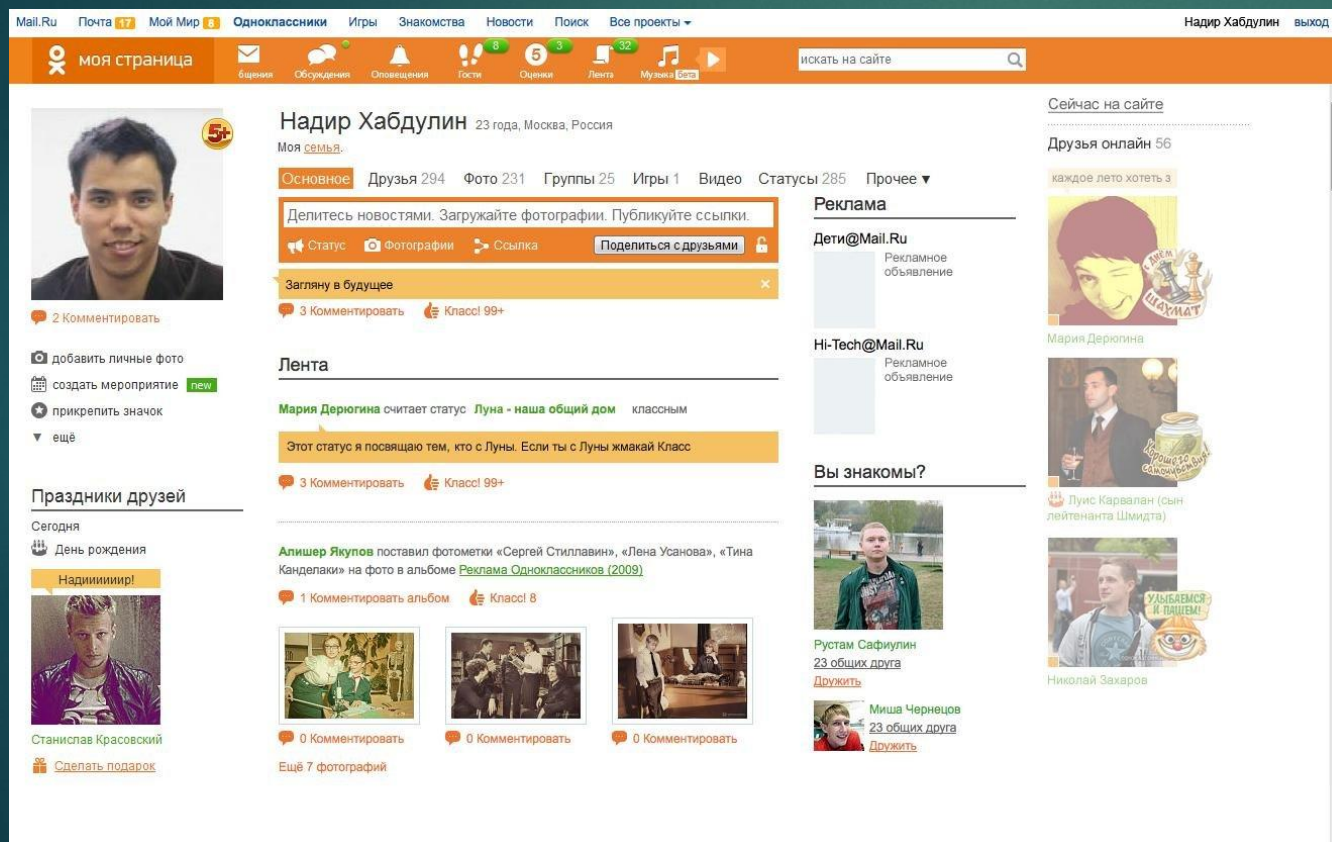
Mail.Ru Почта 17 Мой Мир 8 Одноклассники Игры Знакомства Новости Поиск Все проекты ▾ Надир Хабдулин выход

моя страница Сообщения Обсуждения Оповещения 8 Гости 3 Оценки 32 Лента Музыка Бета искать на сайте

5+

Надир Хабдулин 23 года, Москва, Россия
Моя семья.

Основное Друзья 294 Фото 231 Группы 25 Игры 1 Видео Статусы 285 Прочее ▾

Делитесь новостями. Загружайте фотографии. Публикуйте ссылки.
Статус Фотографии Ссылка Поделиться с друзьями

Загляну в будущее ×
3 Комментировать Класс! 99+

2 Комментировать

добавить личные фото
создать мероприятие new
прикрепить значок
▾ ещё

Праздники друзей
Сегодня
День рождения
Надиииииир!
Станислав Красовский
Сделать подарок

Лента

Мария Дерюгина считает статус Луна - наша общий дом классным

Этот статус я посвящаю тем, кто с Луны. Если ты с Луны жмакай Класс

3 Комментировать Класс! 99+

Алишер Якупов поставил фотометки «Сергей Стиллавин», «Лена Усанова», «Тина Канделаки» на фото в альбоме Реклама Одноклассников (2009)

1 Комментировать альбом Класс! 8

0 Комментировать 0 Комментировать 0 Комментировать
Ещё 7 фотографий

Реклама
Дети@Mail.Ru
Рекламное объявление
Hi-Tech@Mail.Ru
Рекламное объявление

Вы знакомы?
Рустам Сафиулин
23 общих друга
Дружить
Миша Чернецов
23 общих друга
Дружить

Сейчас на сайте
Друзья онлайн 56
каждое лето хотеть з
Мария Дерюгина
Луис Карвалан (сын лейтенанта Шмидта)
Николай Захаров